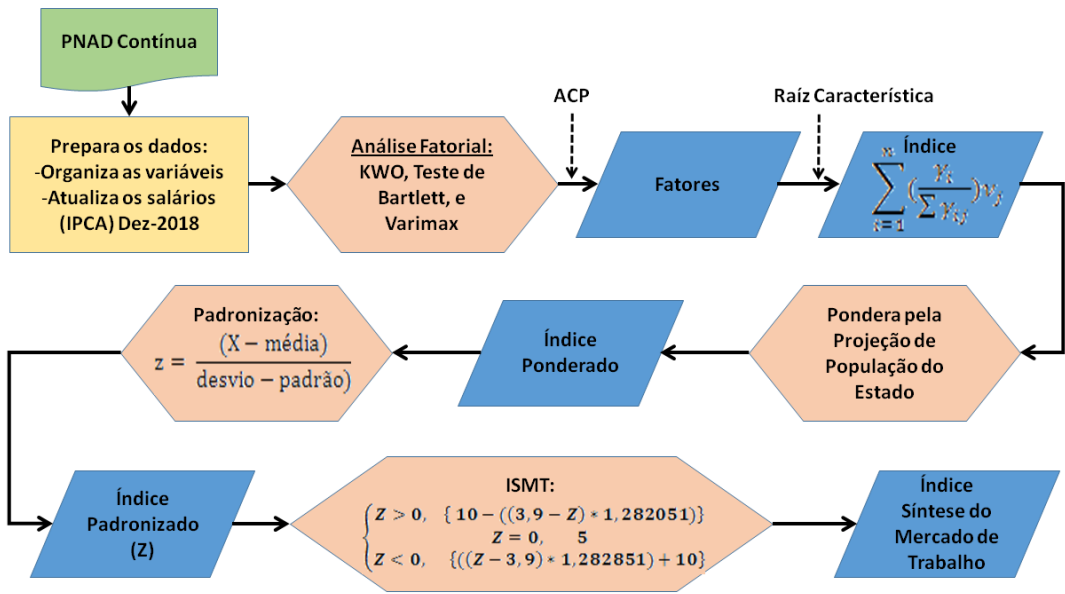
PNAD Contínua

Prepara os dados:
-Organiza as variáveis
-Atualiza os salários (IPCA) Dez-2018

Análise Fatorial:
KWO, Teste de Bartlett, e Varimax

ACP

Fatores

Raíz Característica

Índice
$\sum_{i=1}^{n}(\frac{\gamma_i}{\sum \gamma_{ij}})v_j$

Pondera pela Projeção de População do Estado

Índice Ponderado

Padronização:
$z = \frac{(X - \text{média})}{\text{desvio} - \text{padrão})}$

Índice Padronizado (Z)

ISMT:
$\begin{cases} Z > 0, & \{10 - ((3,9 - Z) * 1,282051)\} \\ Z = 0, & 5 \\ Z < 0, & \{((Z - 3,9) * 1,282851) + 10\} \end{cases}$

Índice Síntese do Mercado de Trabalho